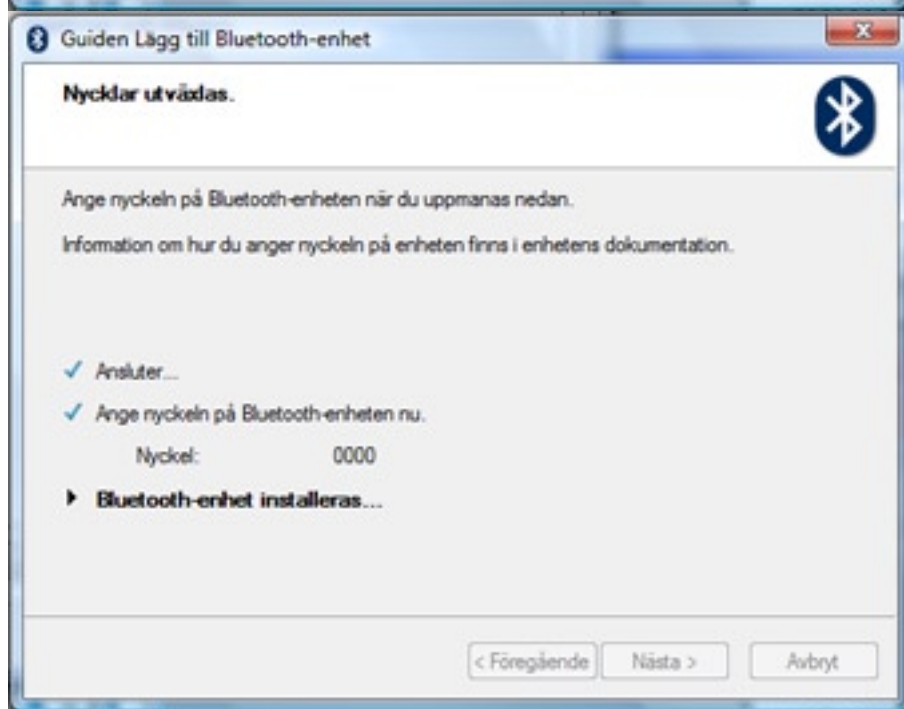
Guiden Lägg till Bluetooth-enhet

Nycklar utväxlas.

Ange nyckeln på Bluetooth-enheten när du uppmanas nedan.

Information om hur du anger nyckeln på enheten finns i enhetens dokumentation.

✓ Ansluter...

✓ Ange nyckeln på Bluetooth-enheten nu.

Nyckel: 0000

Bluetooth-enhet installeras...

< Föregående | Nästa > | Avbryt